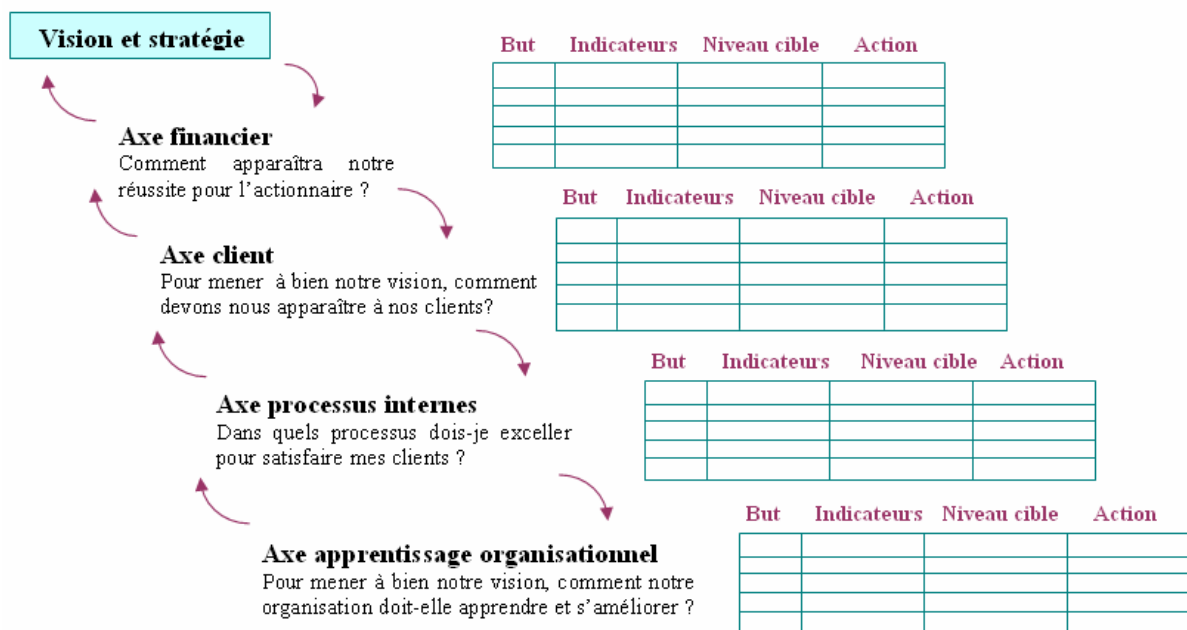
Vision et stratégie

| But | Indicateurs | Niveau cible | Action |
|---|---|---|---|
| | | | |
| | | | |
| | | | |
| | | | |
| | | | |

Axe financier
Comment apparaîtra notre réussite pour l'actionnaire ?

| But | Indicateurs | Niveau cible | Action |
|---|---|---|---|
| | | | |
| | | | |
| | | | |
| | | | |
| | | | |

Axe client
Pour mener à bien notre vision, comment devons nous apparaître à nos clients?

| But | Indicateurs | Niveau cible | Action |
|---|---|---|---|
| | | | |
| | | | |
| | | | |
| | | | |
| | | | |

Axe processus internes
Dans quels processus dois-je exceller pour satisfaire mes clients ?

| But | Indicateurs | Niveau cible | Action |
|---|---|---|---|
| | | | |
| | | | |
| | | | |
| | | | |
| | | | |

Axe apprentissage organisationnel
Pour mener à bien notre vision, comment notre organisation doit-elle apprendre et s'améliorer ?